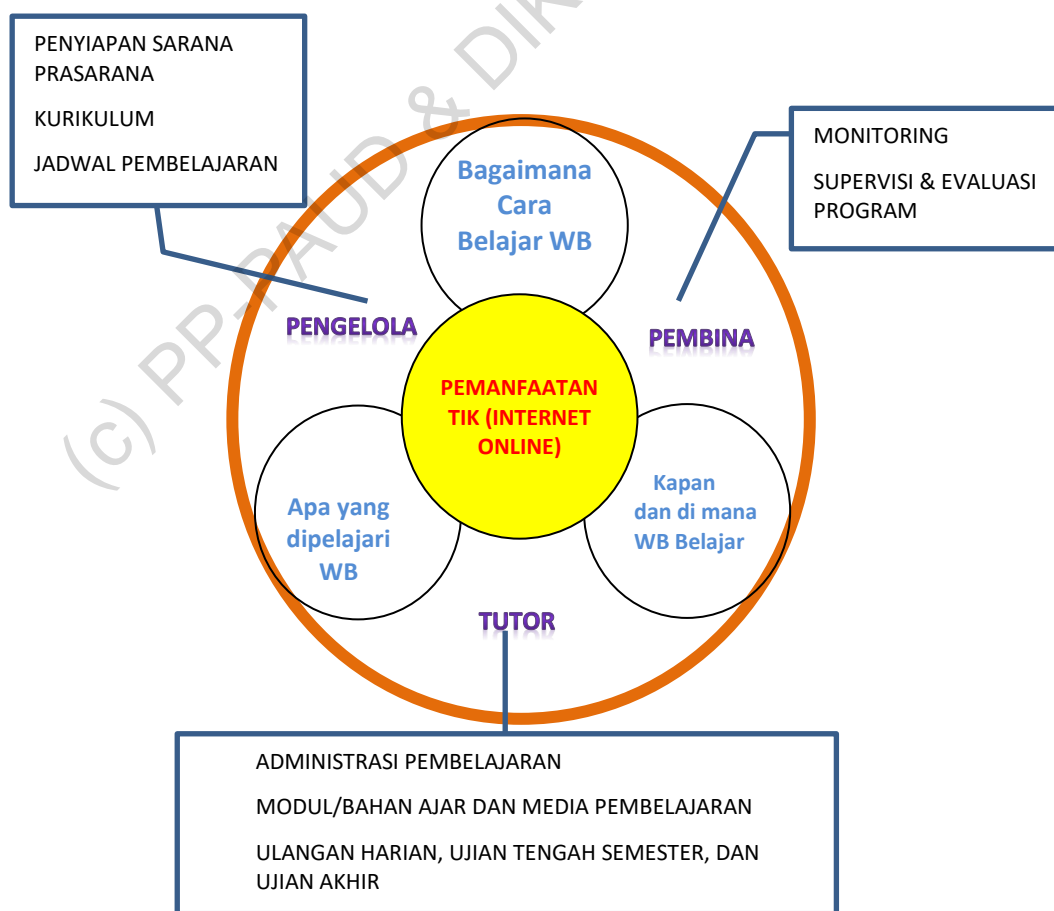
PENYIAPAN SARANA PRASARANA

KURIKULUM

JADWAL PEMBELAJARAN

(c) PP-PAUD & DIK

MONITORING

SUPERVISI & EVALUASI PROGRAM

Bagaimana Cara Belajar WB

PENGELOLA

PEMBINA

PEMANFAATAN TIK (INTERNET ONLINE)

Apa yang dipelajari WB

Kapan dan di mana WB Belajar

TUTOR

ADMINISTRASI PEMBELAJARAN

MODUL/BAHAN AJAR DAN MEDIA PEMBELAJARAN

ULANGAN HARIAN, UJIAN TENGAH SEMESTER, DAN UJIAN AKHIR